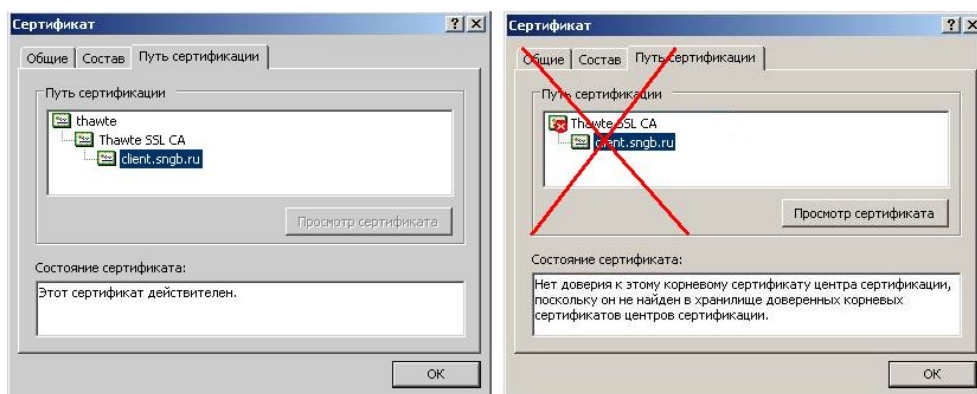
Сертификат ? X

Общие | Состав | Путь сертификации

Путь сертификации

thawte
Thawte SSL CA
client.sngb.ru

Просмотр сертификата

Состояние сертификата:

Этот сертификат действителен.

OK

Сертификат ? X

Общие | Состав | Путь сертификации

Путь сертификации

Thawte SSL CA
client.sngb.ru

Просмотр сертификата

Состояние сертификата:

Нет доверия к этому корневому сертификату центра сертификации, поскольку он не найден в хранилище доверенных корневых сертификатов центров сертификации.

OK